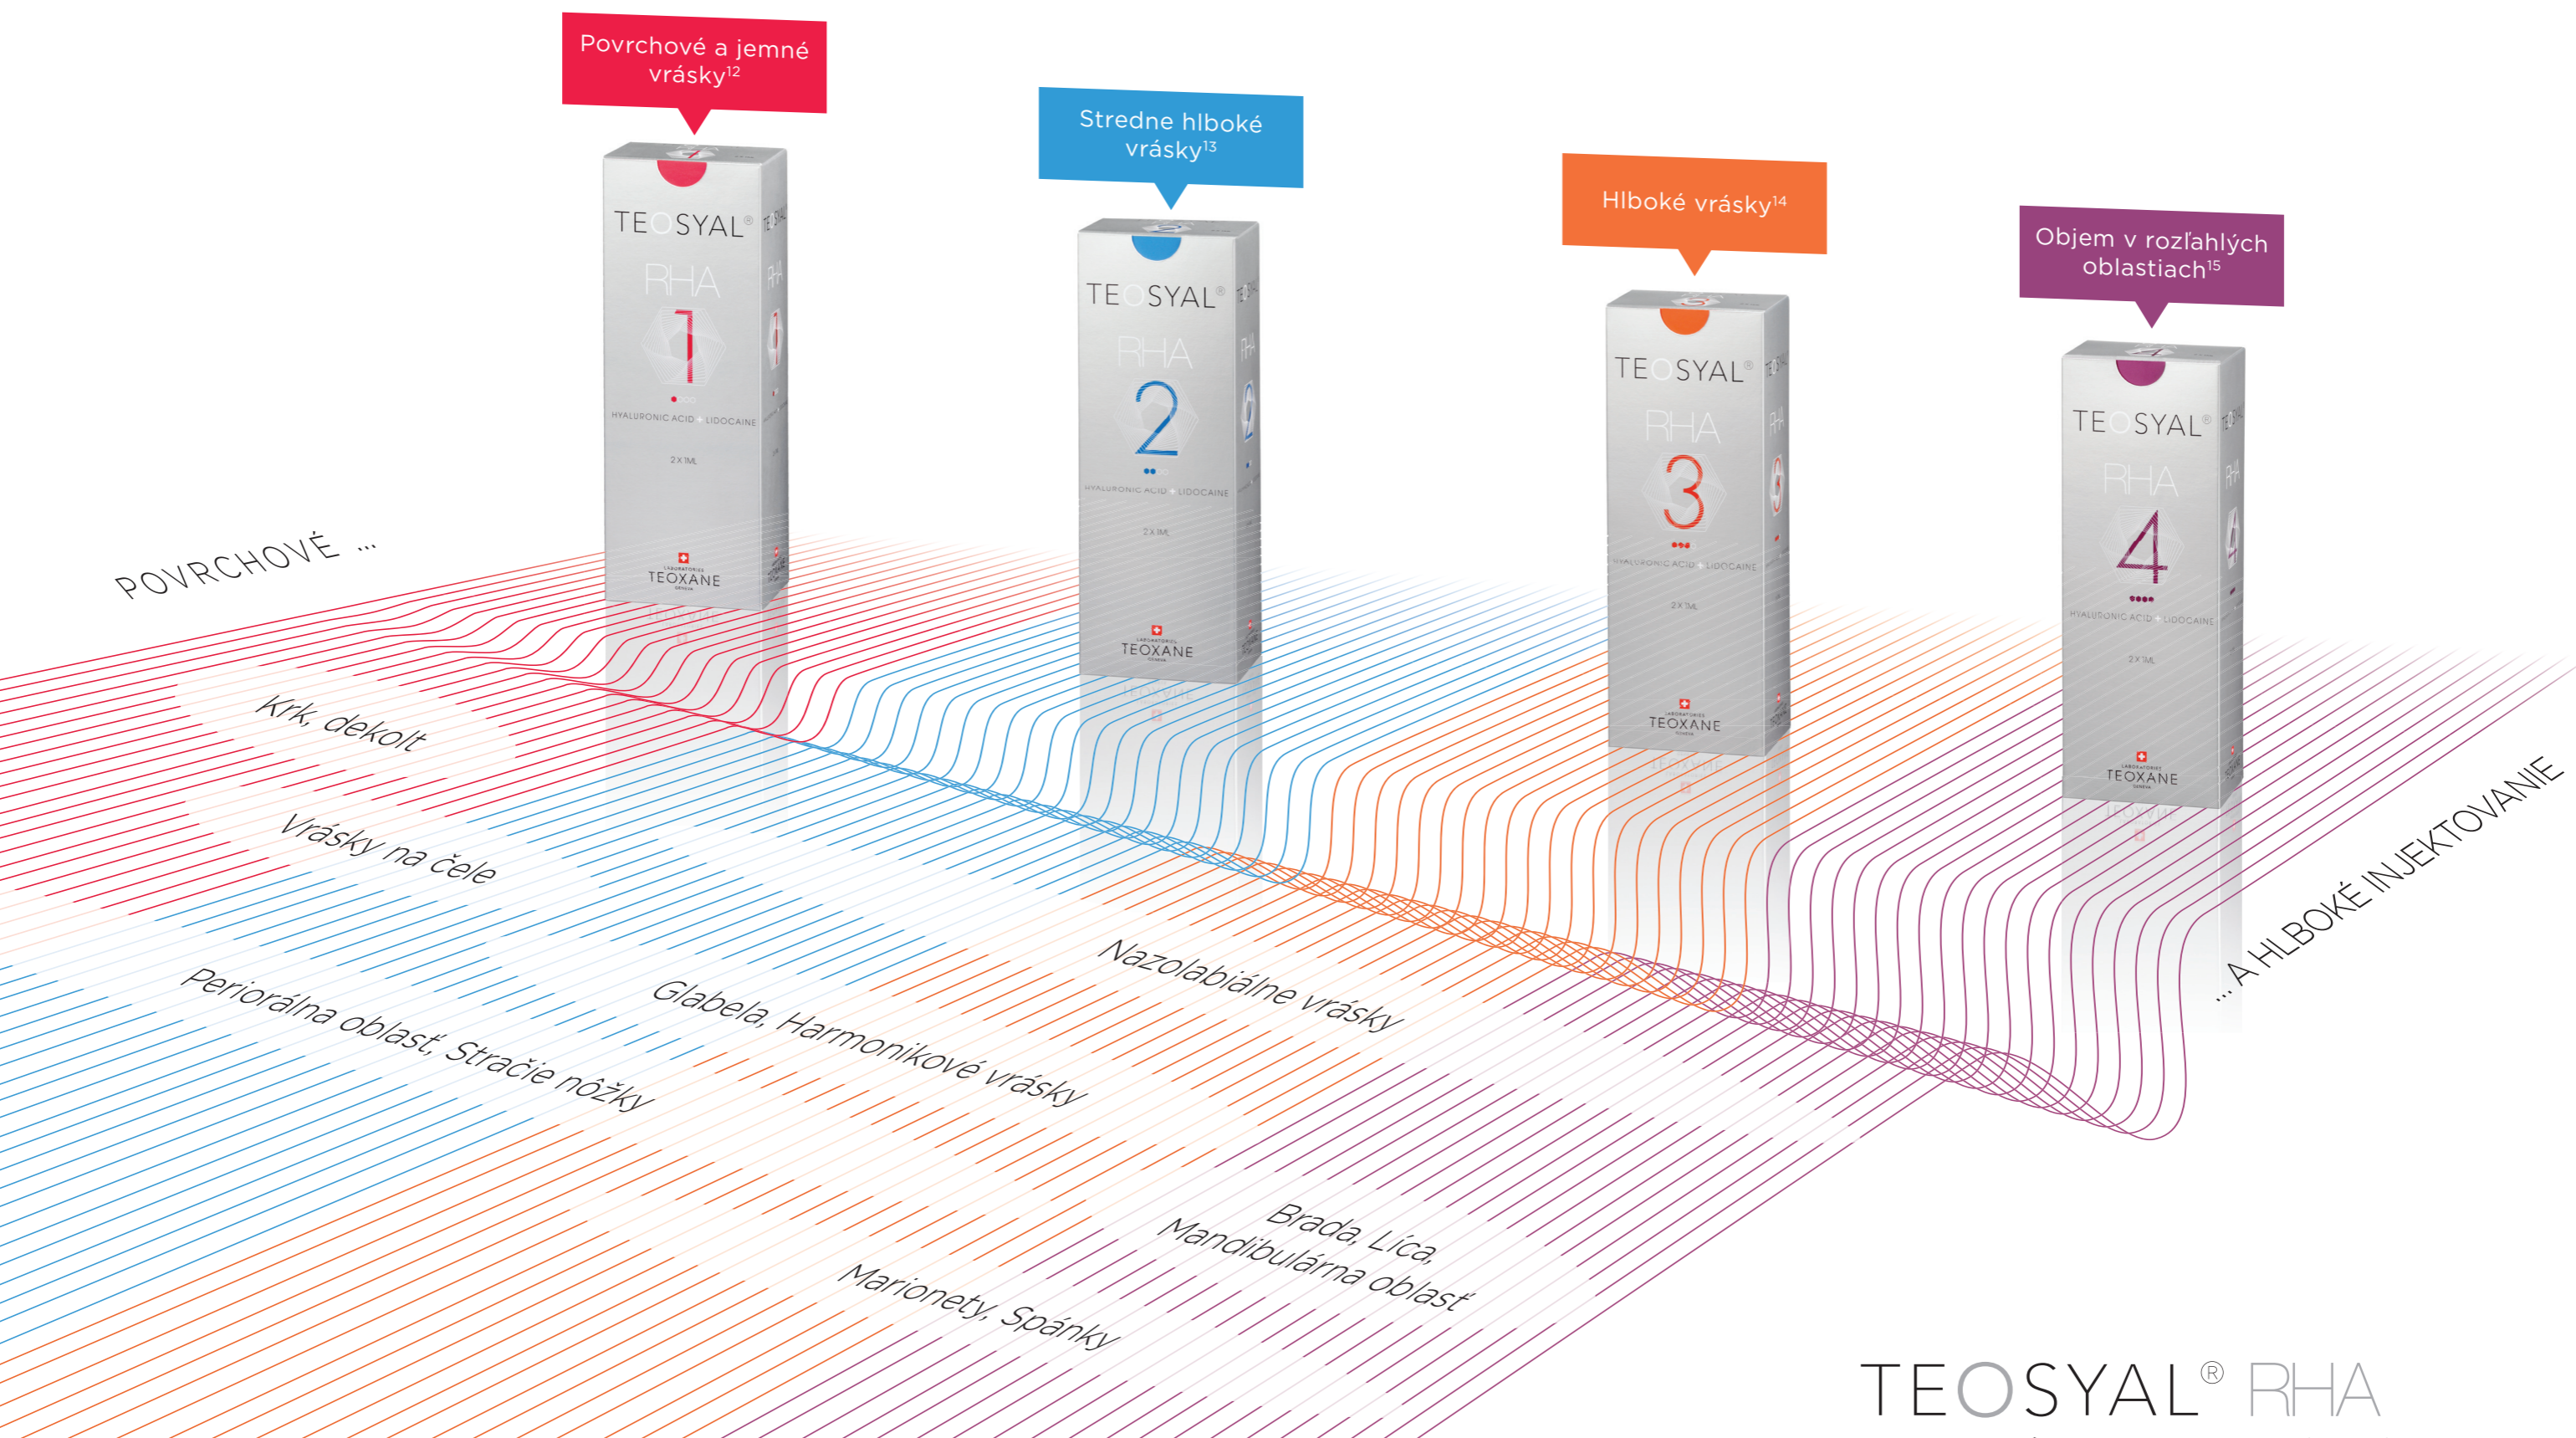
Povrchové a jemné vrásky$^{12}$

Stredne hlboké vrásky$^{13}$

Hlboké vrásky$^{14}$

Objem v rozľahlých oblastiach$^{15}$

TEOSYAL® RHA 1 HYALURONIC ACID + LIDOCAINE 2 X 1ML TEOXANE

TEOSYAL® RHA 2 HYALURONIC ACID + LIDOCAINE 2 X 1ML TEOXANE

TEOSYAL® RHA 3 HYALURONIC ACID + LIDOCAINE 2 X 1ML TEOXANE

TEOSYAL® RHA 4 HYALURONIC ACID + LIDOCAINE 2 X 1ML TEOXANE

POVRCHOVÉ ...

Krk, dekolt

Vrásky na čele

Periorálna oblasť, Stračie nôžky

Glabela, Harmonikové vrásky

Nazolabiálne vrásky

Marionety, Spánky

Brada, Líca, Mandibulárna oblasť

... A HLBOKÉ INJEKTOVANIE

TEOSYAL® RHA